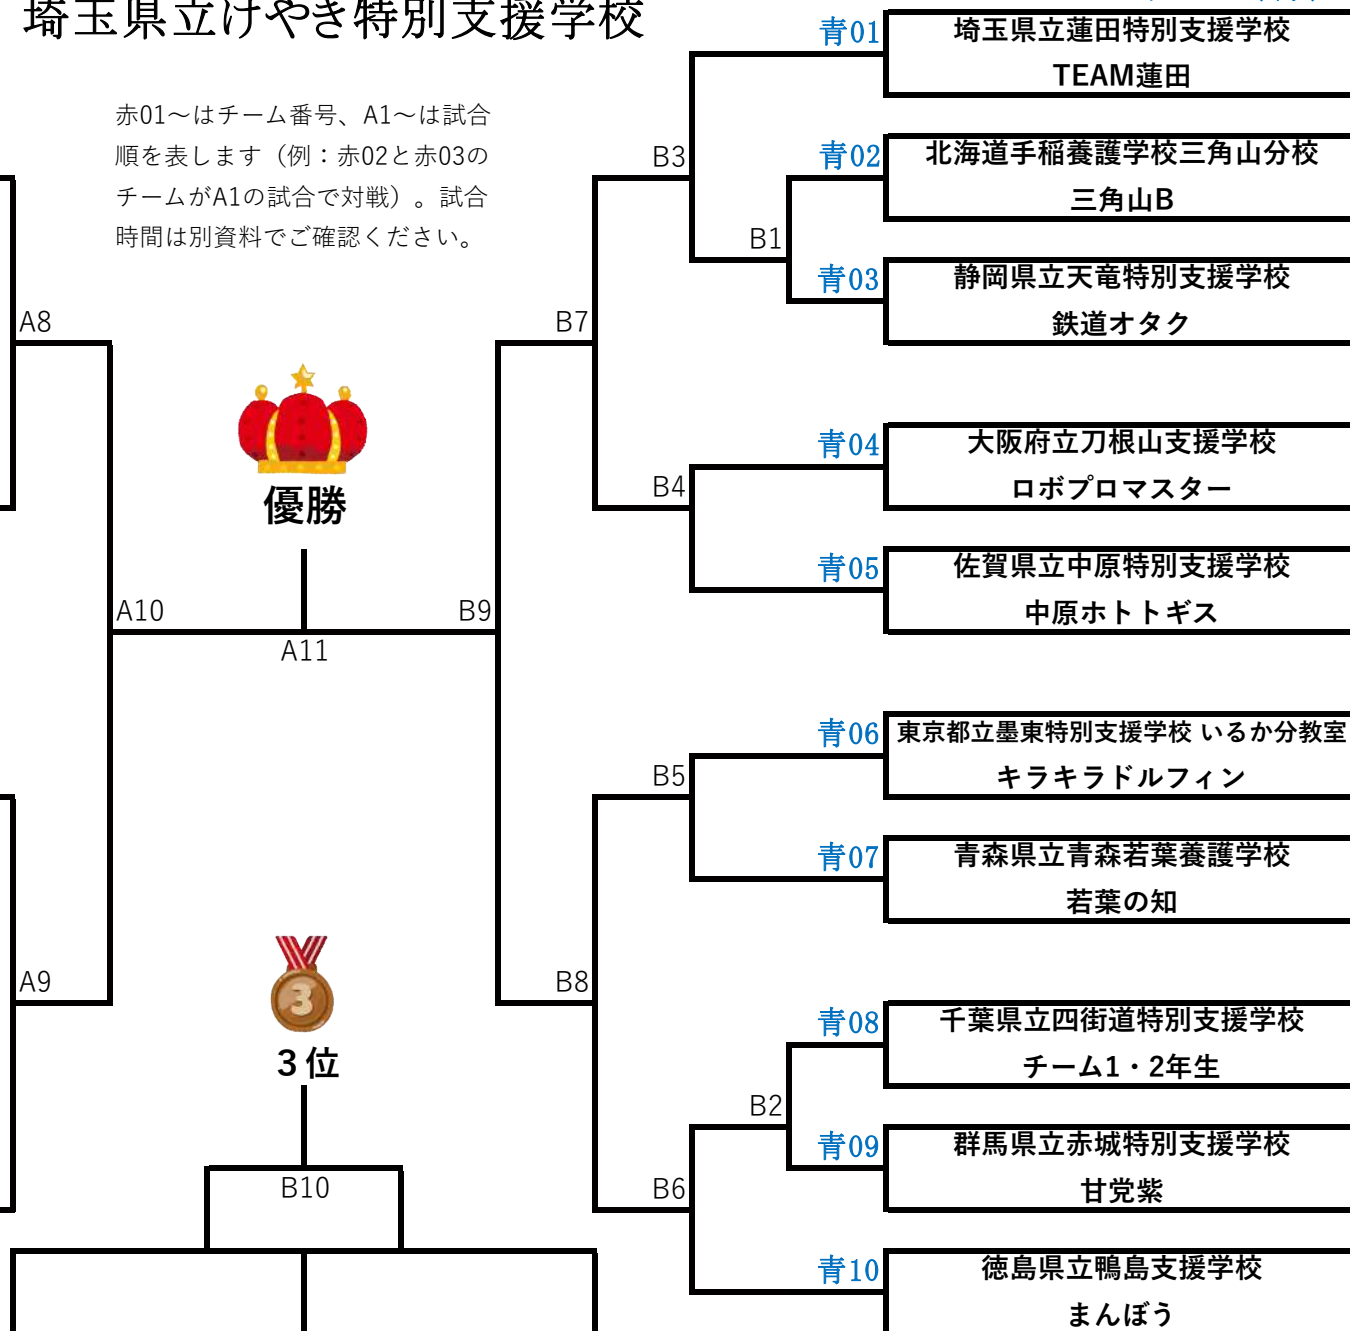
埼玉県立けやき特別支援学校

赤01～はチーム番号、A1～は試合順を表します（例：赤02と赤03のチームがA1の試合で対戦）。試合時間は別資料でご確認ください。

A8

優勝

A10

A11

A9

3位

B10

B9

B7

B3

B1

B4

B8

B5

B6

B2

青01 埼玉県立蓮田特別支援学校 TEAM蓮田

青02 北海道手稲養護学校三角山分校 三角山B

青03 静岡県立天竜特別支援学校 鉄道オタク

青04 大阪府立刀根山支援学校 ロボプロマスター

青05 佐賀県立中原特別支援学校 中原ホトトギス

青06 東京都立墨東特別支援学校 いるか分教室 キラキラドルフィン

青07 青森県立青森若葉養護学校 若葉の知

青08 千葉県立四街道特別支援学校 チーム1・2年生

青09 群馬県立赤城特別支援学校 甘党紫

青10 徳島県立鴨島支援学校 まんぼう